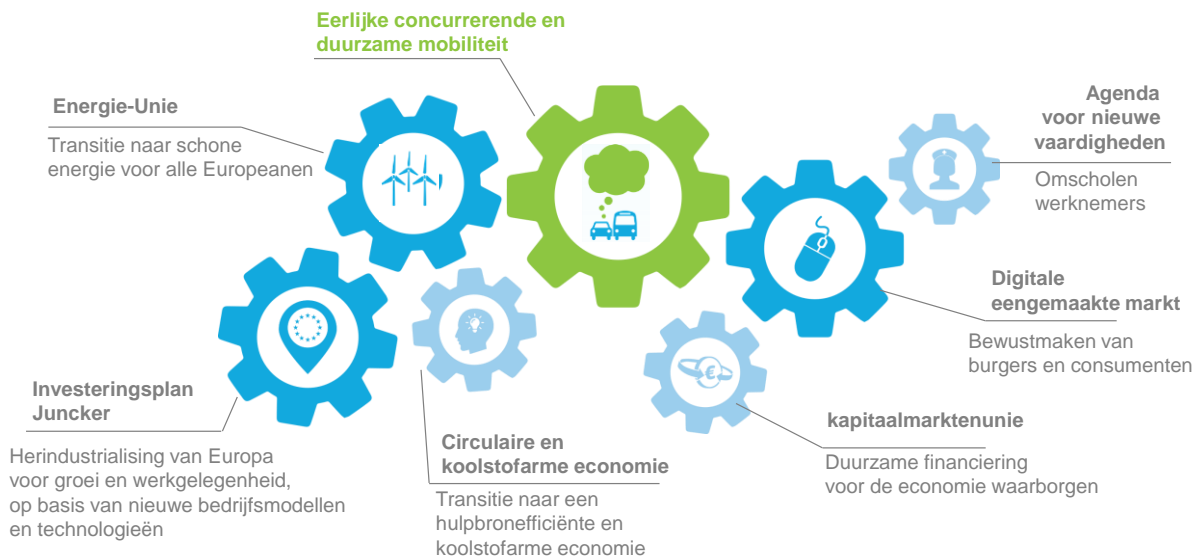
Eerlijke concurrerende en duurzame mobiliteit

Energie-Unie

Transitie naar schone energie voor alle Europeanen

Agenda voor nieuwe vaardigheden

Omscholen werknemers

Digitale eengemaakte markt

Bewustmaken van burgers en consumenten

Investeringsplan Juncker

Herindustrialising van Europa voor groei en werkgelegenheid, op basis van nieuwe bedrijfsmodellen en technologieën

Circulaire en koolstofarme economie

Transitie naar een hulpbronefficiënte en koolstofarme economie

kapitaalmarktenunie

Duurzame financiering voor de economie waarborgen